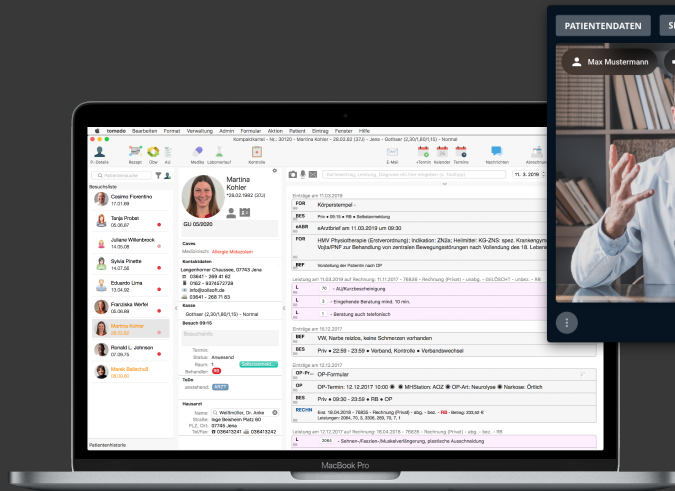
PATIENTENDATEN

Max Mustermann

tomedo Bearbeiten Format Verwaltung Admin Formular Aktion Patient Eintrag Fenster Hilfe

Kompaktkartei - Nr.: 30120 - Martina Kohler - 29.02.82 (37J) - Jena - Gothaer (2,30/1,80/1,15) - Normal

Rezept Obw AU Medika Laborauftrag Kontrolle E-Mail Kalender Termine Nachrichten Abrechnung

Patientensuche

Besuchsliste

Cosimo Fiorentino 17.01.69
Tanja Probst 05.06.07
Juliane Willenbrock 14.05.08
Sylvia Pinette 14.07.66
Eduardo Lima 13.04.92
Franziska Werfel 05.06.89
Martina Kohler 29.02.82
Ronald L. Johnson 07.09.75
Maria Bellschuß 05.09.67

Patientenhistorie

Martina Kohler
*29.02.1982 (37J)

GU 05/2020

Cave
Medizinisch: Allergie Milbenstaub

Kontaktdaten
Loegenhorner Chaussee, 07743 Jena
03641 - 269 41 62
0162 - 9376372729
info@zollsoft.de
03641 - 268 71 83

Kasse
Gothaer (2,30/1,80/1,15) - Normal

Besuch 09:15

Termin:
Status: Anwesend
Neu:
Behandler:

TeDe
abwesend:

Hausarzt
Name: Dr. Weißmüller, Dr. Anke
Straße: Inge Beisheim Platz 90
PLZ, Ort: 07749 Jena
Tel/Fax: 036413241 036413242

Einträge am 11.03.2019
FOR Körperstempel
BES Priv ● 09:15 ● RB ● Selbstanmeldung
eARBR eAntibrief am 11.03.2019 um 09:30
FOR HMV Physiotherapie (Erstverordnung); Indikation: ZN2a; Heilmittel: KG-ZNS: spez. Krankengymnastik Vojta/PNF zur Behandlung von zentralen Bewegungsstörungen nach Vollendung des 18. Lebens
BEF Vorstellung der Patientin nach OP

Leistung am 11.03.2019 auf Rechnung: 11.11.2017 - 76838 - Rechnung (Privat) - unabg. - GELÖSCHT - unbez. - RB
L 70 - AU/Kurzbescheinigung
L 3 - Eingehende Beratung mind. 10 min.
L 1 - Beratung auch telefonisch

Einträge am 16.12.2017
BEF VW, Narbe reizlos, keine Schmerzen vorhanden
BES Priv ● 22:59 - 23:59 ● Verband, Kontrolle ● Verbandswechsel

Einträge am 12.12.2017
OP-Formular
OP OP-Termin: 12.12.2017 10:00 ● MHStation: AOZ ● OP-Art: Neurolyse ● Narkose: Örtlich
BES Priv ● 09:30 - 23:59 ● RB ● OP
RECHN Erst. 18.04.2018 - 76808 - Rechnung (Privat) - abg. - bez. - RB - Betrag: 333,60 €
Leistungen: 2064, 70, 3, 2006, 265, 75, 7, 1

Leistung am 12.12.2017 auf Rechnung: 18.04.2018 - 76808 - Rechnung (Privat) - abg. - bez. - RB
L 2064 - Sehnen-/Faszien-/Muskelverlängerung, plastische Ausschneidung

11. 3. 2019

MacBook Pro